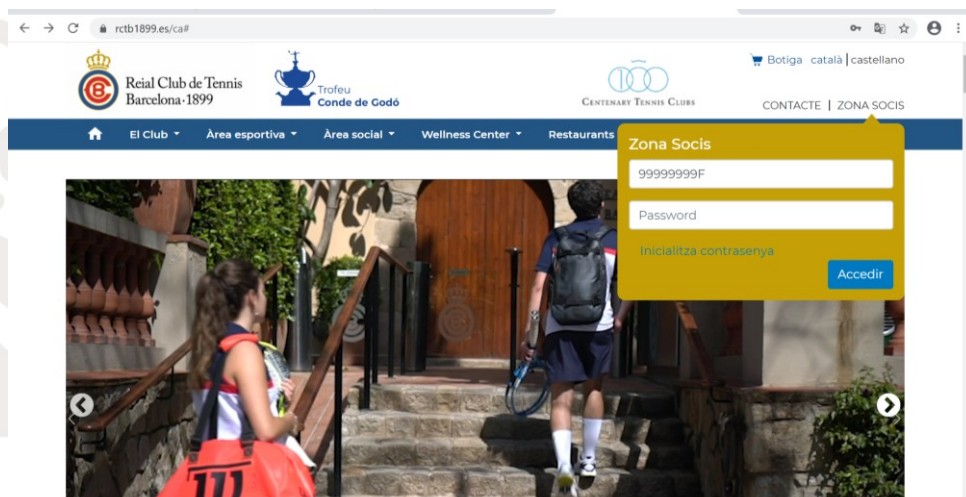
rctb1899.es/ca#

Reial Club de Tennis Barcelona·1899

Trofeu Conde de Godó

CENTENARY TENNIS CLUBS

Botiga català | castellano

CONTACTE | ZONA SOCIS

El Club ▾ Àrea esportiva ▾ Àrea social ▾ Wellness Center ▾ Restaurants

Zona Socis

99999999F

Password

Inicialitza contrasenya

Accedir